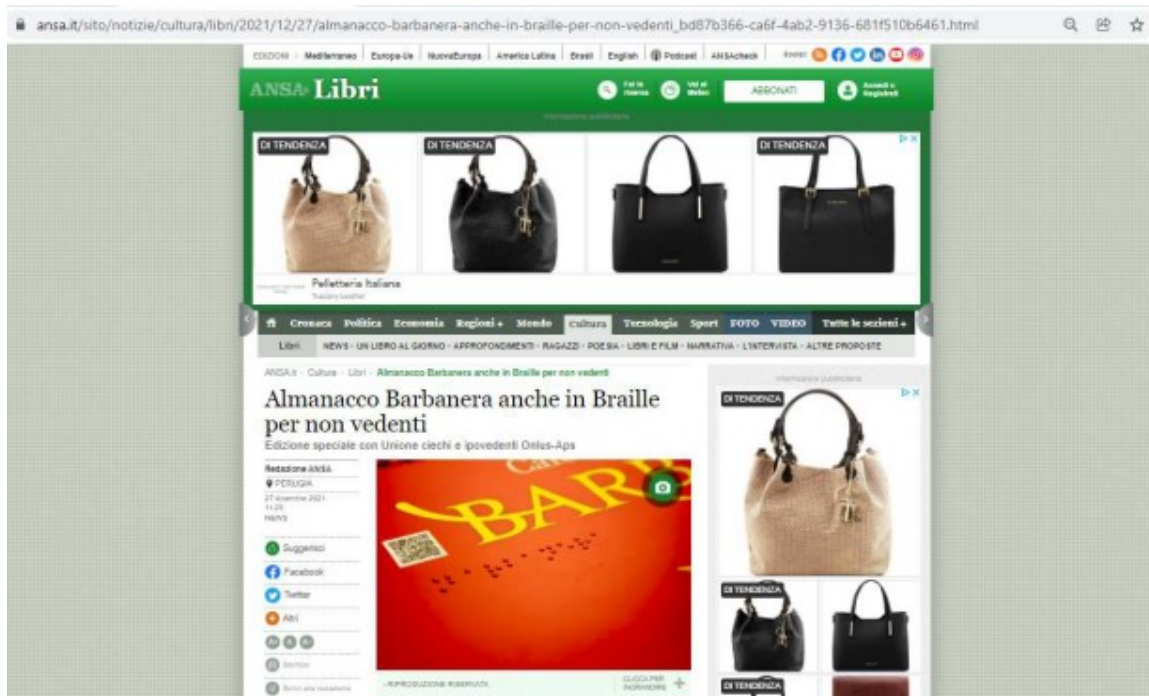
ansa.it/sito/notizie/cultura/libri/2021/12/27/almanacco-barbanera-anche-in-braille-per-non-vedenti_bd87b366-ca6f-4ab2-9136-681f510b6461.html

EDIZIONI: Mediterraneo | Europa-Ue | NuovaEuropa | America Latina | Brasil | English | Podcast | ANSAcheck

ANSA Libri

ABBONATI

Accedi o Registrati

DI TENDENZA

DI TENDENZA

DI TENDENZA

Pelletteria Italiana

Cronaca Politica Economia Regioni + Mondo Cultura Tecnologia Sport FOTO VIDEO Tutte le sezioni +

Libri NEWS · UN LIBRO AL GIORNO · APPROFONDIMENTI · RAGAZZI · POESIA · LIBRI E FILM · NARRATIVA · L'INTERVISTA · ALTRE PROPOSTE

ANSA.it · Cultura · Libri · Almanacco Barbanera anche in Braille per non vedenti

Almanacco Barbanera anche in Braille per non vedenti

Edizione speciale con Unione ciechi e ipovedenti Onlus-Aps

Redazione ANSA

PERUGIA

27 dicembre 2021 11:20

NEWS

Suggerisci

Facebook

Twitter

Altri

DI TENDENZA

DI TENDENZA

DI TENDENZA

RIPRODUZIONE RISERVATA

CLICCA PER INGRANDIRE